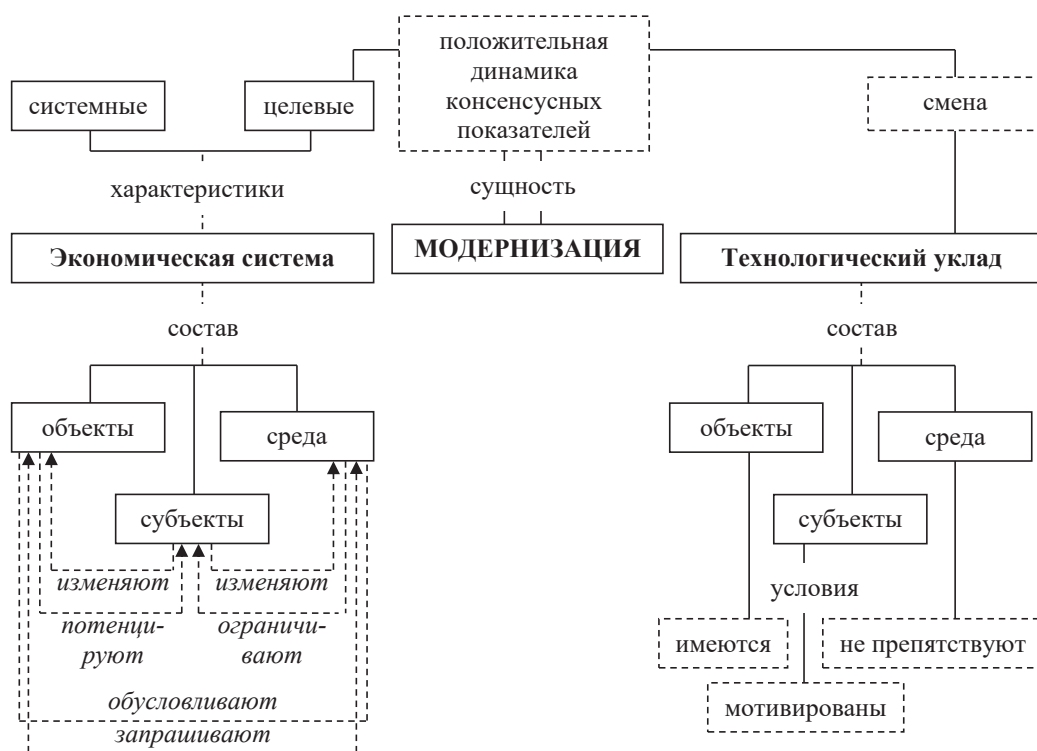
положительная динамика консенсусных показателей

системные

целевые

смена

характеристики

сущность

Экономическая система

МОДЕРНИЗАЦИЯ

Технологический уклад

состав

состав

объекты

среда

субъекты

изменяют

изменяют

потенцируют

ограничивают

обусловливают

запрашивают

объекты

среда

субъекты

условия

имеются

не препятствуют

мотивированы